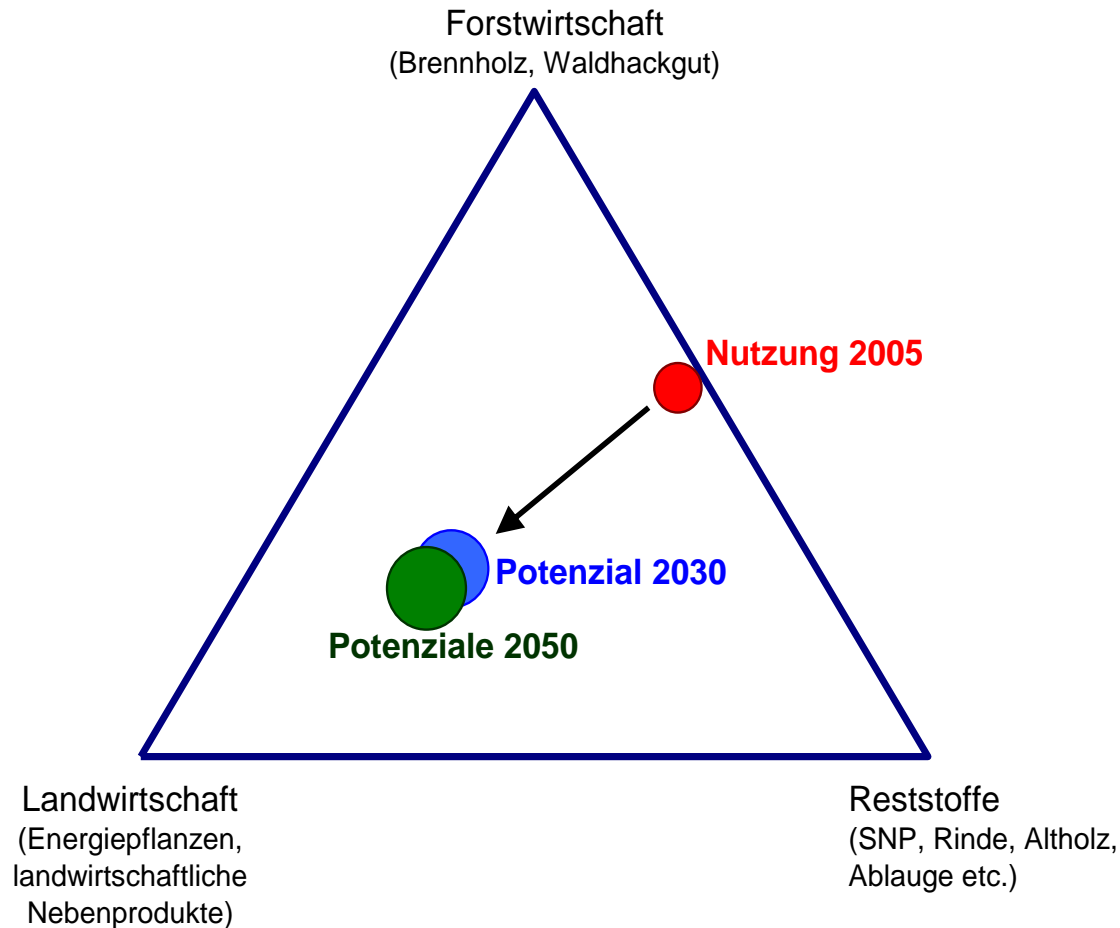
Forstwirtschaft
(Brennholz, Waldhackgut)

Nutzung 2005

Potenzial 2030

Potenziale 2050

Landwirtschaft
(Energiepflanzen, landwirtschaftliche Nebenprodukte)

Reststoffe
(SNP, Rinde, Altholz, Ablauge etc.)